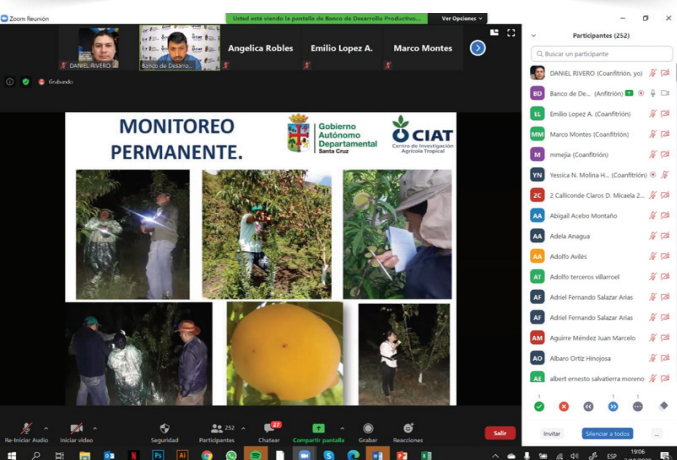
Zoom Reunión

Usted está viendo la pantalla de Banco de Desarrollo Productivo...

Ver Opciones

DANIEL RIVERO

Banco de Desarr...

Angelica Robles

Emilio Lopez A.

Marco Montes

Grabando

MONITOREO PERMANENTE.

Gobierno Autónomo Departamental Santa Cruz

CIAT Centro de Investigación Agrícola Tropical

Participantes (252)

Buscar un participante

DANIEL RIVERO (Coanfitrión, yo)

Banco de De... (Anfitrión)

Emilio Lopez A. (Coanfitrión)

Marco Montes (Coanfitrión)

mmejia (Coanfitrión)

Yessica N. Molina H... (Coanfitrión)

2 Calliconde Claros D. Micaela Z...

Abigail Acebo Montaño

Adela Anagua

Adolfo Aviles

Adolfo terceros villarroel

Adriel Fernando Salazar Arias

Adriel Fernando Salazar Arias

Aguirre Méndez Juan Marcelo

Albaro Ortiz Hinojosa

albert ernesto salvatierra moreno

Invitar

Silenciar a todos

...

Re-iniciar Audio

Iniciar video

Seguridad

252

Participantes

27

Chatear

Compartir pantalla

Grabar

Reacciones

Salir

ESP

19:06